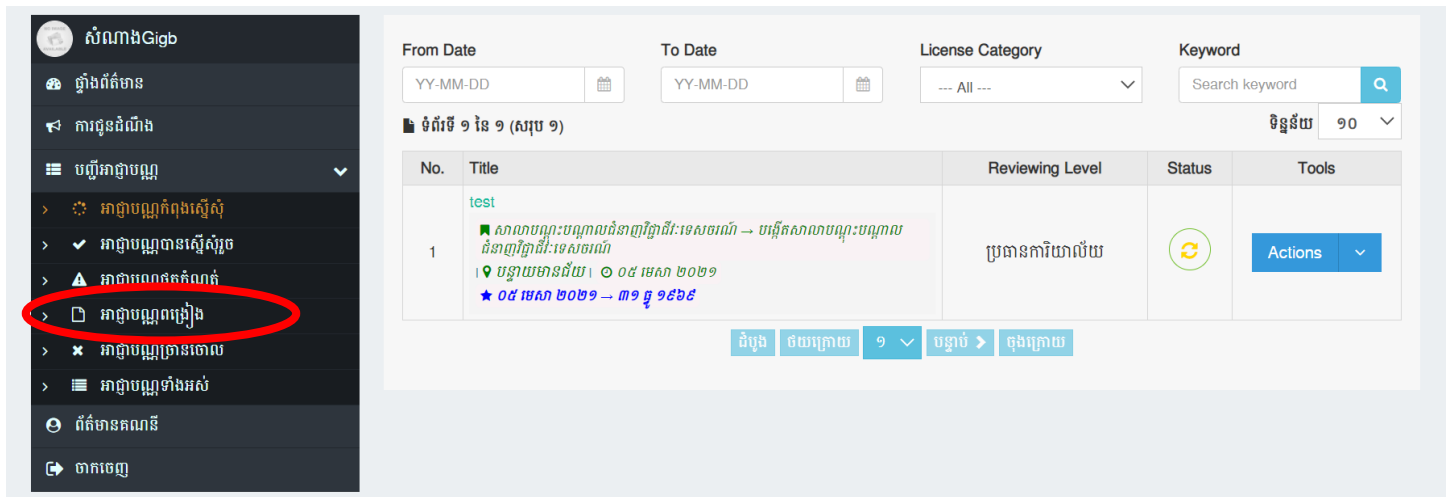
សំណាងGigb
ផ្ទាំងព័ត៌មាន
ការជូនដំណឹង
បញ្ជីអាជ្ញាបណ្ណ
អាជ្ញាបណ្ណកំពុងស្នើសុំ
អាជ្ញាបណ្ណបានស្នើសុំរួច
អាជ្ញាបណ្ណផុតកំណត់
អាជ្ញាបណ្ណពង្រៀង
អាជ្ញាបណ្ណត្រូវបានបោះបង់
អាជ្ញាបណ្ណទាំងអស់
ព័ត៌មានគណនី
ចាកចេញ

From Date
YY-MM-DD
To Date
YY-MM-DD
License Category
--- All ---
Keyword
Search keyword

ទំព័រទី ១ នៃ ១ (សរុប ១)
ទិន្នន័យ ១០

| No. | Title | Reviewing Level | Status | Tools |
|---|---|---|---|---|
| 1 | test<br>សាលាបណ្តុះបណ្តាលជំនាញវិជ្ជាជីវៈទេសចរណ៍ → បង្កើតសាលាបណ្តុះបណ្តាលជំនាញវិជ្ជាជីវៈទេសចរណ៍<br>បន្ទាយមានជ័យ ០៥ មេសា ២០២១<br>០៥ មេសា ២០២១ → ៣១ ធ្នូ ១៩៦៩ | ប្រធានការិយាល័យ | | Actions |

ដំបូង ថយក្រោយ ១ បន្ទាប់ ចុងក្រោយ